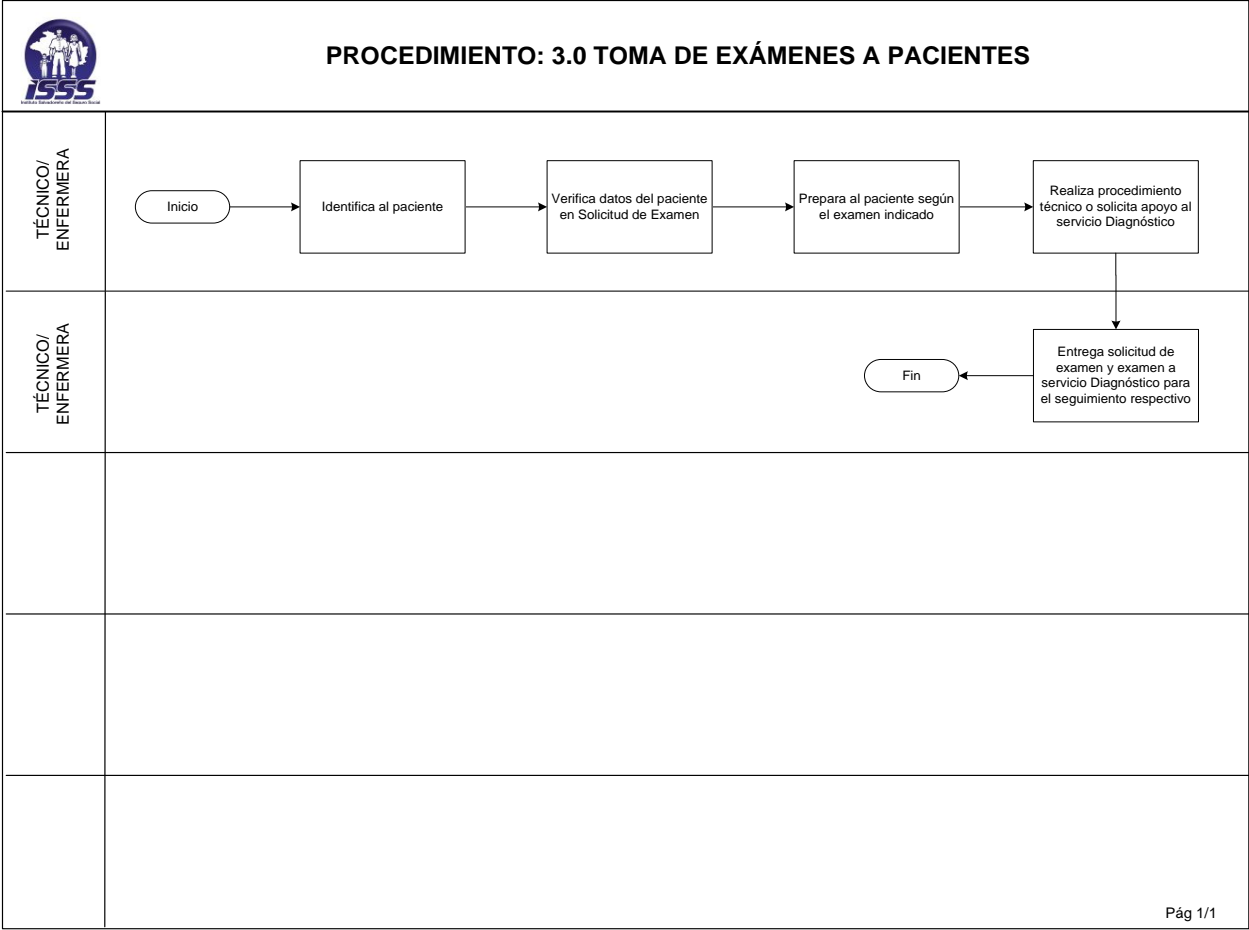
ISSS
Instituto Salvadoreño del Seguro Social

PROCEDIMIENTO: 3.0 TOMA DE EXÁMENES A PACIENTES

TÉCNICO/ ENFERMERA

Inicio

Identifica al paciente

Verifica datos del paciente en Solicitud de Examen

Prepara al paciente según el examen indicado

Realiza procedimiento técnico o solicita apoyo al servicio Diagnóstico

TÉCNICO/ ENFERMERA

Entrega solicitud de examen y examen a servicio Diagnóstico para el seguimiento respectivo

Fin

Pág 1/1